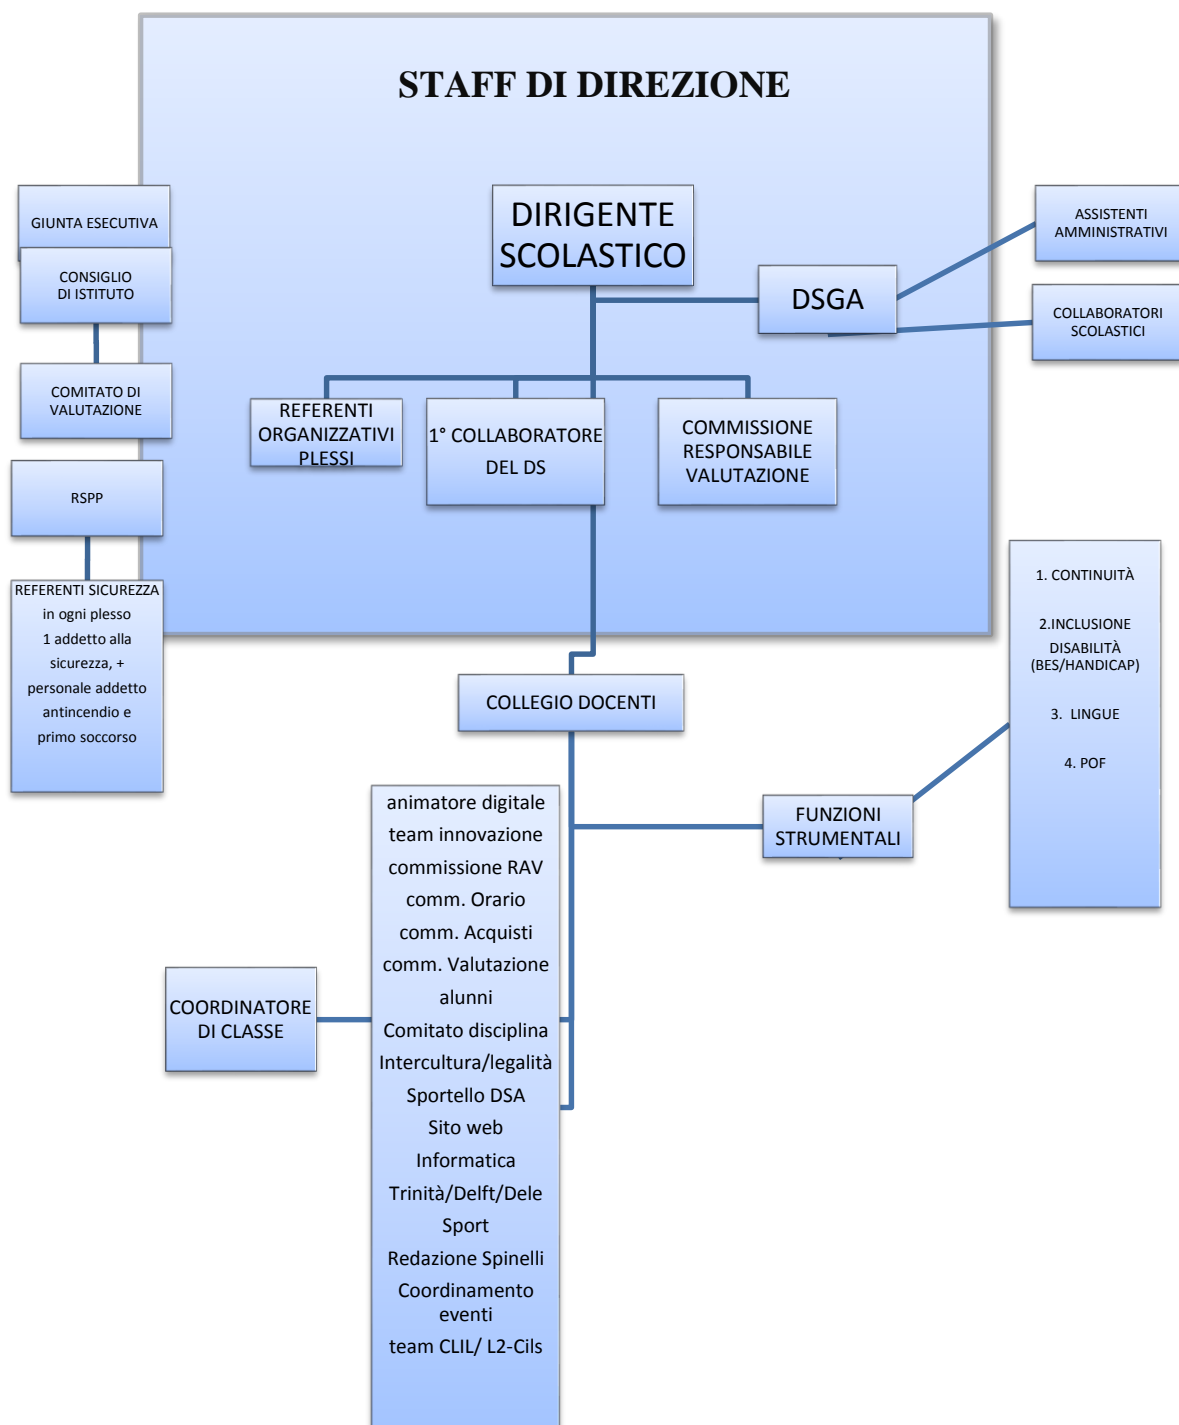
STAFF DI DIREZIONE

GIUNTA ESECUTIVA

CONSIGLIO DI ISTITUTO

COMITATO DI VALUTAZIONE

RSPP

REFERENTI SICUREZZA in ogni plesso 1 addetto alla sicurezza, + personale addetto antincendio e primo soccorso

DIRIGENTE SCOLASTICO

DSGA

ASSISTENTI AMMINISTRATIVI

COLLABORATORI SCOLASTICI

REFERENTI ORGANIZZATIVI PLESSI

1° COLLABORATORE DEL DS

COMMISSIONE RESPONSABILE VALUTAZIONE

1. CONTINUITÀ

2.INCLUSIONE DISABILITÀ (BES/HANDICAP)

3. LINGUE

4. POF

COLLEGIO DOCENTI

FUNZIONI STRUMENTALI

animatore digitale
team innovazione
commissione RAV
comm. Orario
comm. Acquisti
comm. Valutazione alunni
Comitato disciplina
Intercultura/legalità
Sportello DSA
Sito web
Informatica
Trinità/Delft/Dele
Sport
Redazione Spinelli
Coordinamento eventi
team CLIL/ L2-Cils

COORDINATORE DI CLASSE